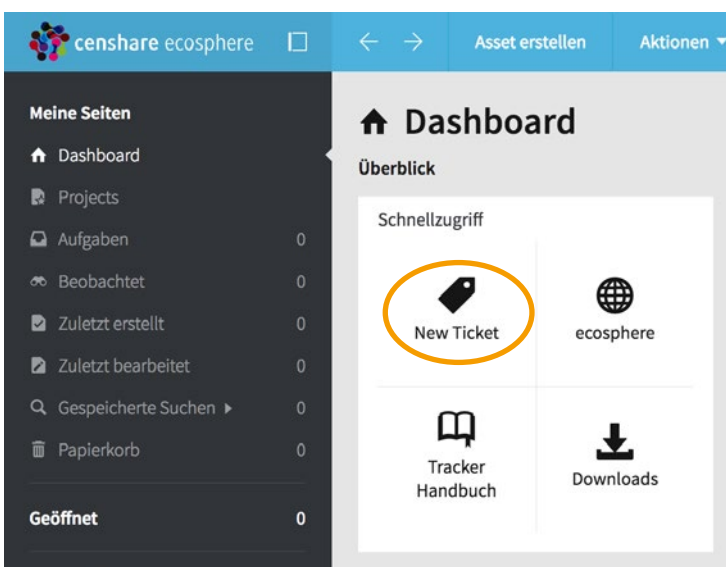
censhare ecosphere

Asset erstellen

Aktionen

Meine Seiten

Dashboard

Projects

Aufgaben 0

Beobachtet 0

Zuletzt erstellt 0

Zuletzt bearbeitet 0

Gespeicherte Suchen 0

Papierkorb 0

Geöffnet 0

Dashboard

Überblick

Schnellzugriff

New Ticket

ecosphere

Tracker Handbuch

Downloads